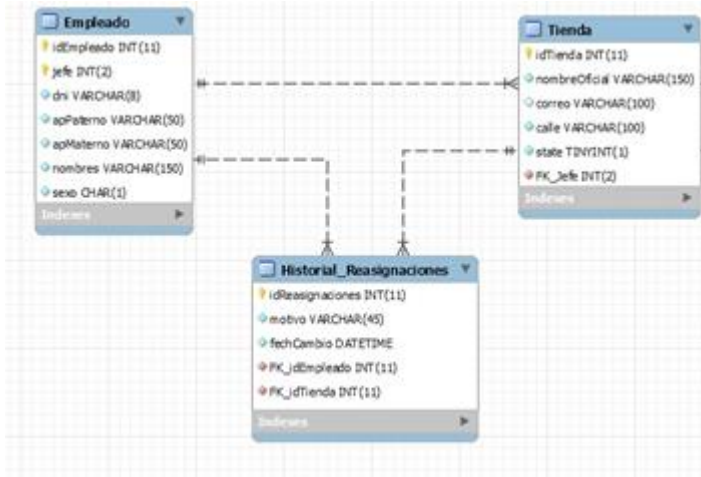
Empleado
idEmpleado INT(11)
jefe INT(2)
dni VARCHAR(8)
apPaterno VARCHAR(50)
apMaterno VARCHAR(50)
nombres VARCHAR(150)
sexo CHAR(1)
Indexes

Tienda
idTienda INT(11)
nombreOficial VARCHAR(150)
correo VARCHAR(100)
calle VARCHAR(100)
state TINYINT(1)
FK_Jefe INT(2)
Indexes

Historial_Reasignaciones
idReasignaciones INT(11)
motivo VARCHAR(45)
fechCambio DATETIME
FK_idEmpleado INT(11)
FK_idTienda INT(11)
Indexes